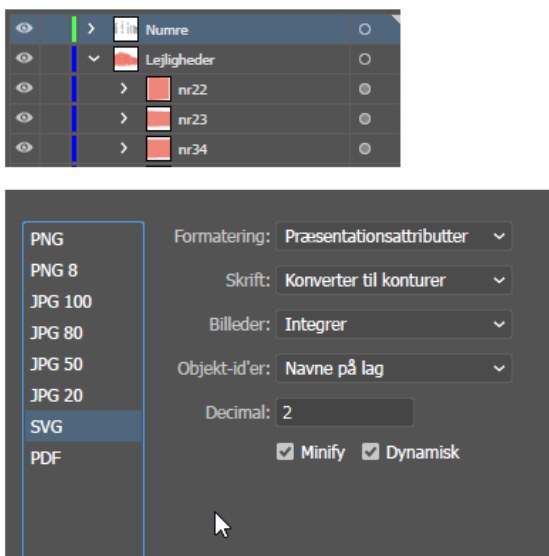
Numre
Lejligheder
nr22
nr23
nr34

PNG
PNG 8
JPG 100
JPG 80
JPG 50
JPG 20
SVG
PDF

Formatering: Præsentationsattributter
Skrift: Konverter til konturer
Billeder: Integrer
Objekt-id'er: Navne på lag
Decimal: 2
Minify
Dynamisk